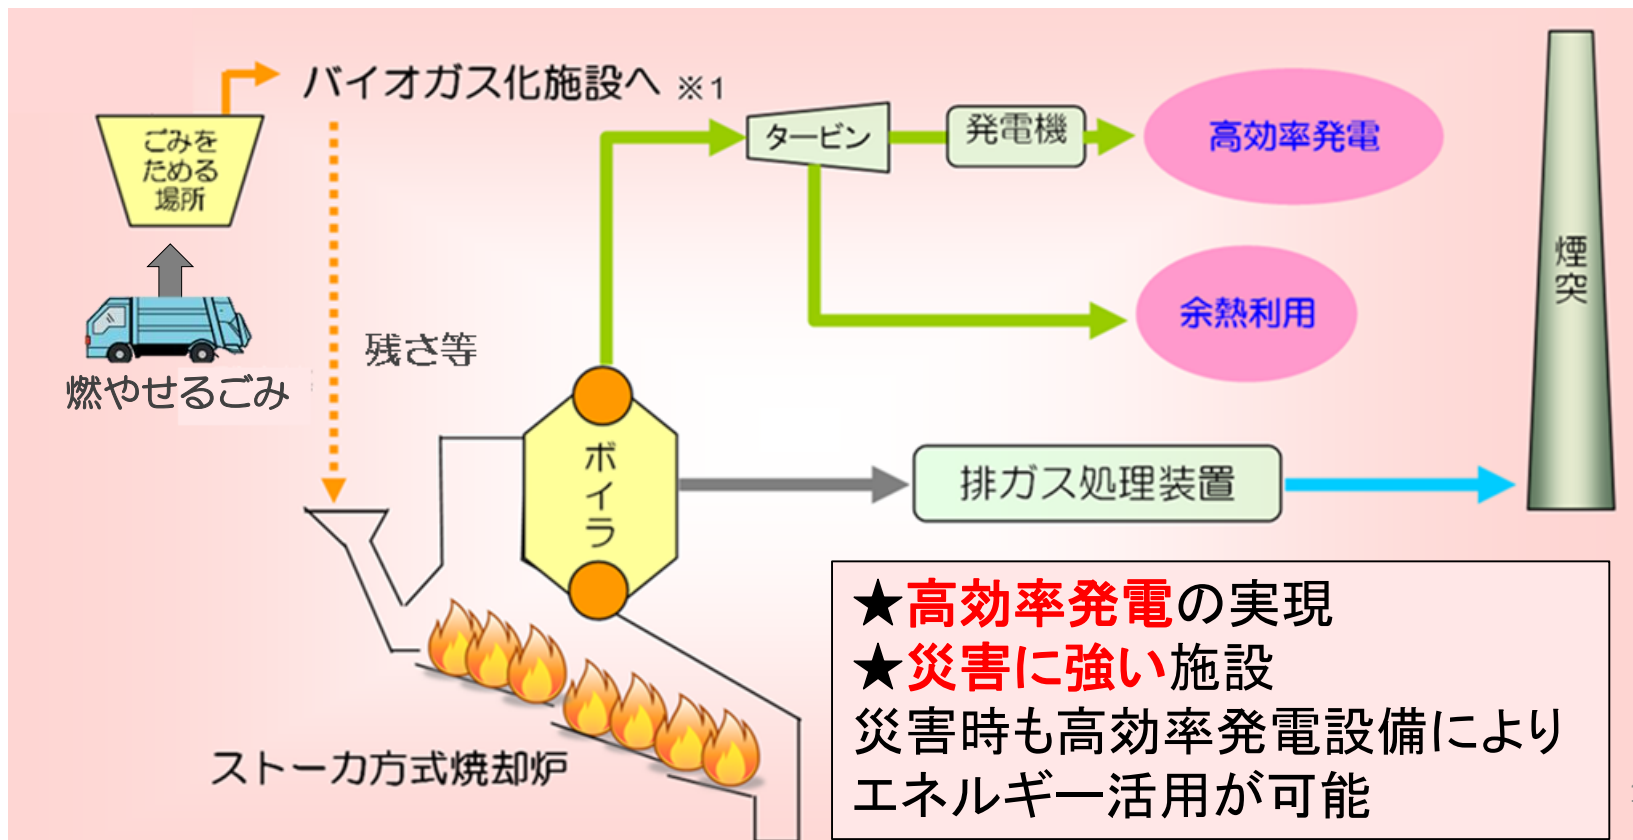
バイオガス化施設へ ※1

ごみをためる場所

燃やせるごみ

残さ等

タービン

発電機

高効率発電

余熱利用

煙突

ボイラ

排ガス処理装置

ストーカ方式焼却炉

★高効率発電の実現
★災害に強い施設
災害時も高効率発電設備により
エネルギー活用が可能